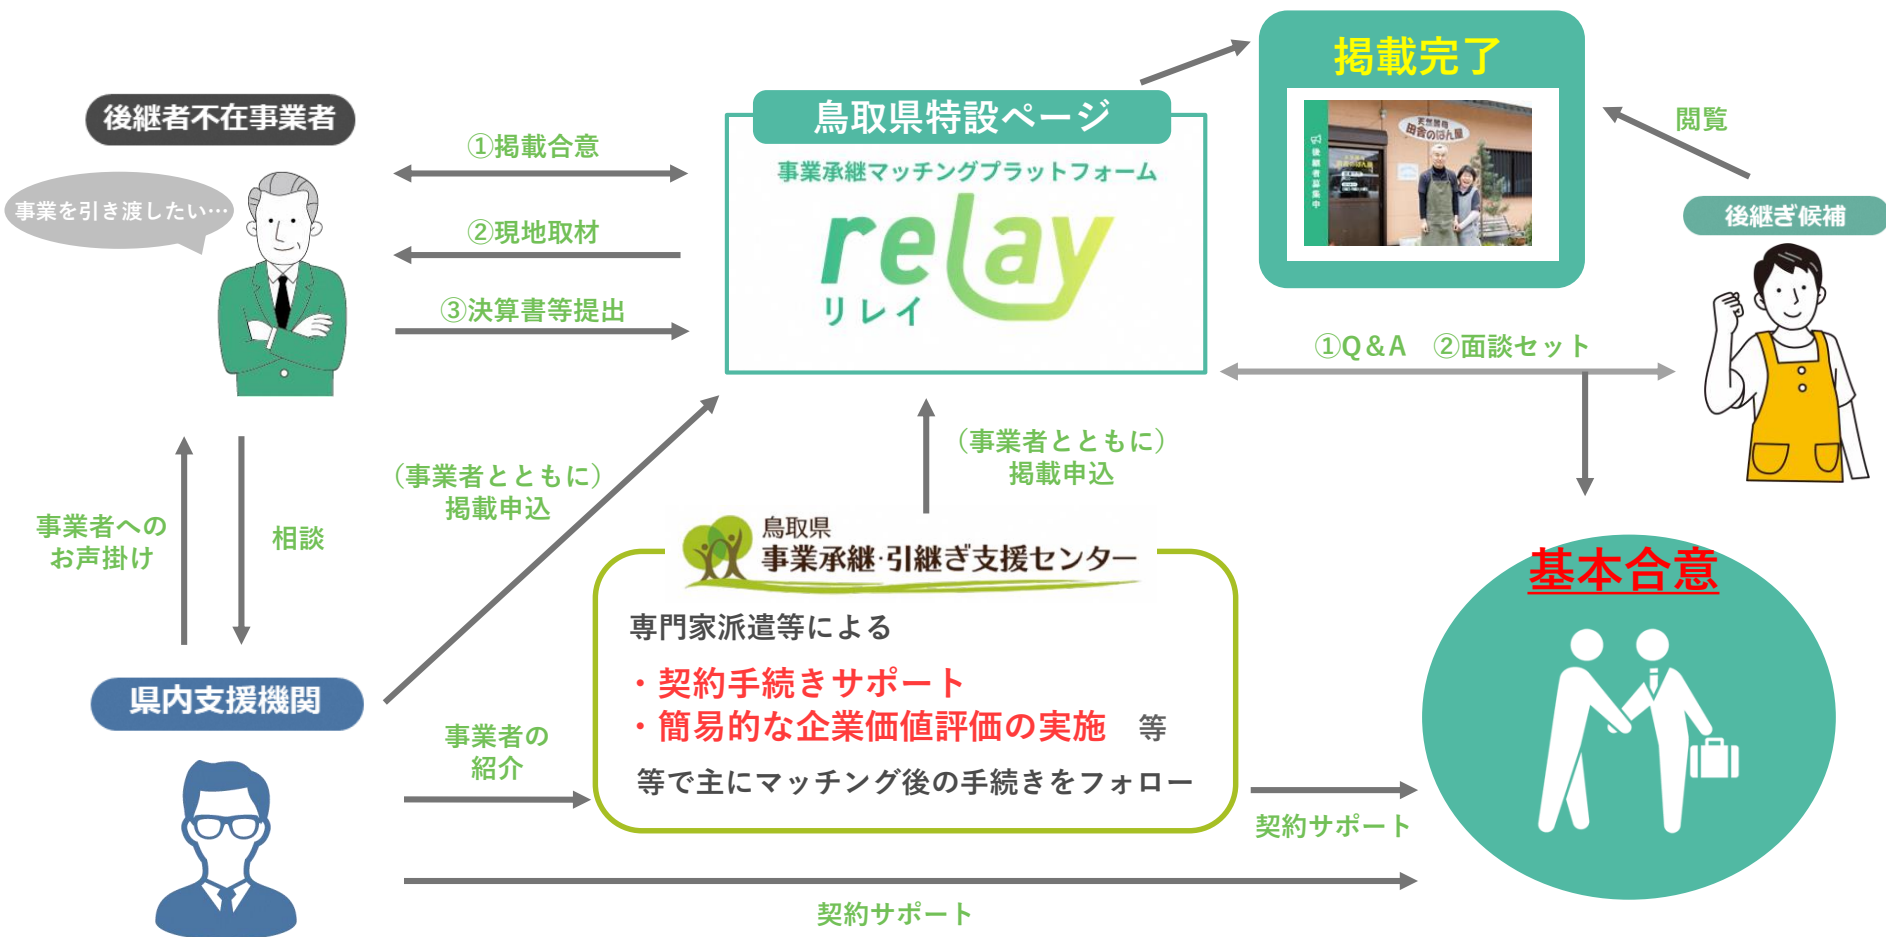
後継者不在事業者

事業を引き渡したい…

①掲載合意

②現地取材

③決算書等提出

鳥取県特設ページ

事業承継マッチングプラットフォーム

relay
リレイ

掲載完了

閲覧

後継ぎ候補

①Q&A　②面談セット

事業者への
お声掛け

相談

（事業者とともに）
掲載申込

（事業者とともに）
掲載申込

鳥取県
事業承継·引継ぎ支援センター

専門家派遣等による

・契約手続きサポート
・簡易的な企業価値評価の実施　等

等で主にマッチング後の手続きをフォロー

基本合意

県内支援機関

事業者の
紹介

契約サポート

契約サポート